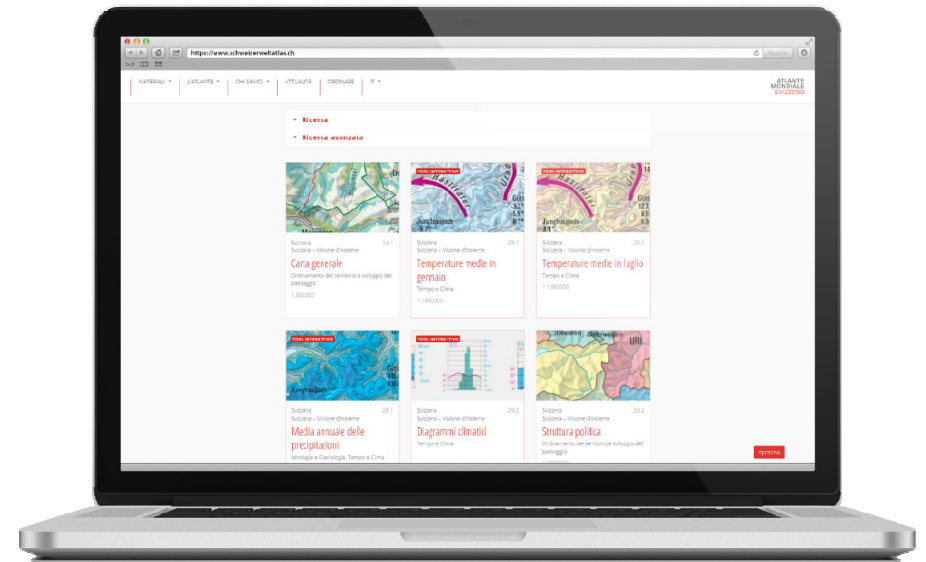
https://www.schweizerweltatlas.ch

MATERIALI ▾ | L'ATLANTE ▾ | CHI SIAMO ▾ | ATTUALITÀ | ORDINARE | IT ▾

ATLANTE MONDIALE SVIZZERO

▾ Ricerca

▾ Ricerca avanzata

Svizzera 24.1
Svizzera – Visione d'insieme
Carta generale
Ordinamento del territorio e sviluppo del paesaggio
1:800000

TOOL INTERATTIVO
Svizzera 28.1
Svizzera – Visione d'insieme
Temperature medie in gennaio
Tempo e Clima
1:1800000

TOOL INTERATTIVO
Svizzera 28.2
Svizzera – Visione d'insieme
Temperature medie in luglio
Tempo e Clima
1:1800000

TOOL INTERATTIVO
Svizzera 29.1
Svizzera – Visione d'insieme
Media annuale delle precipitazioni
Idrologia e Glaciologia, Tempo e Clima

TOOL INTERATTIVO
Svizzera 29.2
Svizzera – Visione d'insieme
Diagrammi climatici
Tempo e Clima

Svizzera 30.2
Svizzera – Visione d'insieme
Struttura politica
Ordinamento del territorio e sviluppo del paesaggio

URI

Jungfraujoch

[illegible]